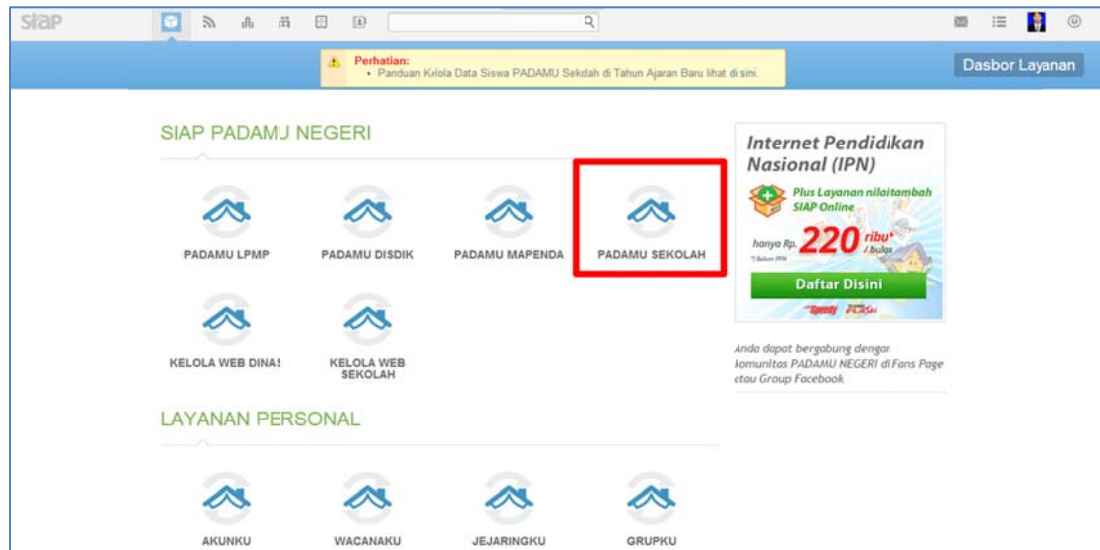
siap

Perhatian:
• Panduan Kelola Data Siswa PADAMU Sekolah di Tahun Ajaran Baru lihat di sini.

Dasbor Layanan

SIAP PADAMJ NEGERI

PADAMU LPMP

PADAMU DISDIK

PADAMU MAPENDA

PADAMU SEKOLAH

KELOLA WEB DINA!

KELOLA WEB SEKOLAH

LAYANAN PERSONAL

AKUNKU

WACANAKU

JEJARINGKU

GRUPKU

Internet Pendidikan Nasional (IPN)

Plus Layanan nilaitambah SIAP Online

hanya Rp. 220 ribu* / bulan

*) Belum PPN

Daftar Disini

Speedy

Anda dapat bergabung dengan Komunitas PADAMU NEGERI di Fans Page atau Group Facebook